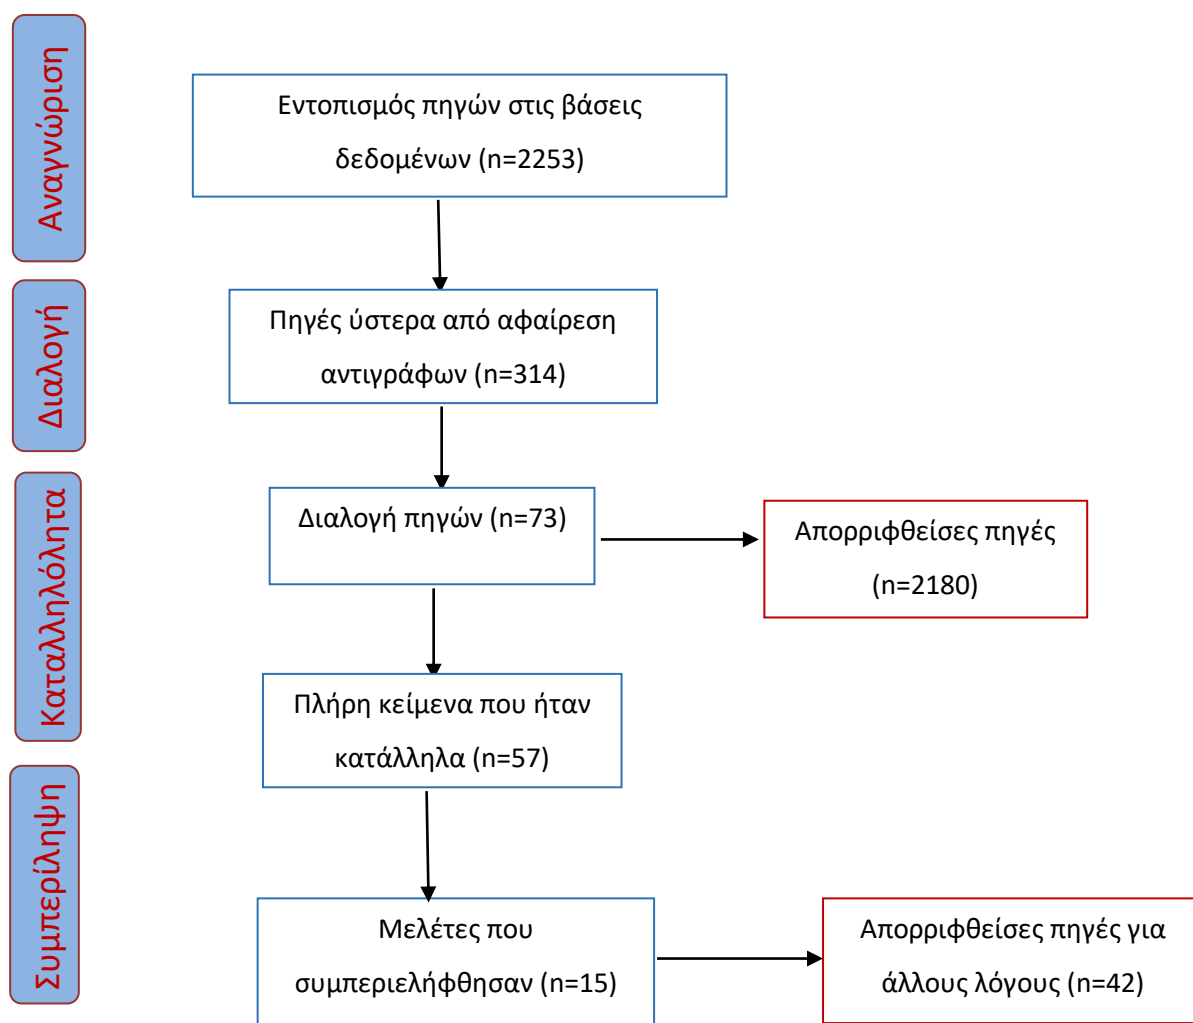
Αναγνώριση

Εντοπισμός πηγών στις βάσεις δεδομένων (n=2253)

Διαλογή

Πηγές ύστερα από αφαίρεση αντιγράφων (n=314)

Καταλληλότητα

Διαλογή πηγών (n=73)

Απορριφθείσες πηγές (n=2180)

Πλήρη κείμενα που ήταν κατάλληλα (n=57)

Συμπερίληψη

Μελέτες που συμπεριελήφθησαν (n=15)

Απορριφθείσες πηγές για άλλους λόγους (n=42)